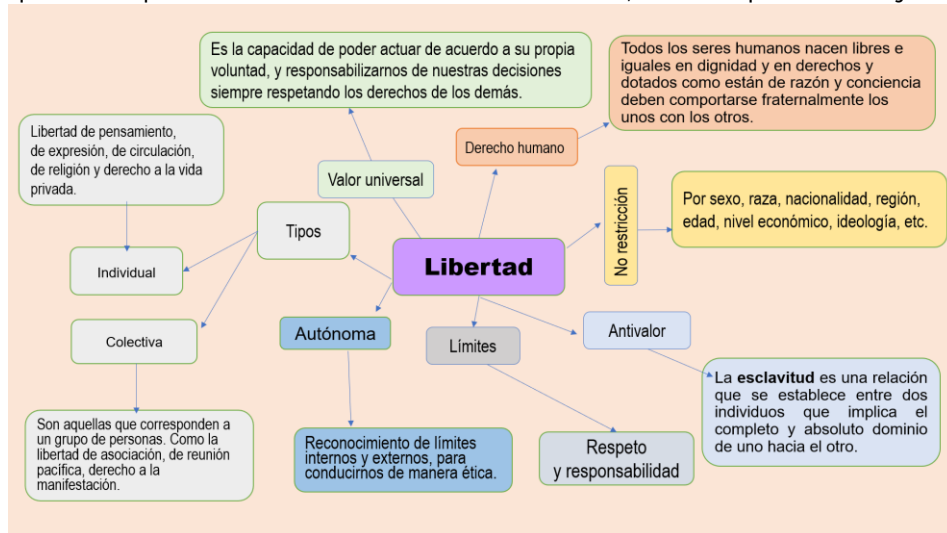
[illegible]

Es la capacidad de poder actuar de acuerdo a su propia voluntad, y responsabilizarnos de nuestras decisiones siempre respetando los derechos de los demás.

Todos los seres humanos nacen libres e iguales en dignidad y en derechos y dotados como están de razón y conciencia deben comportarse fraternalmente los unos con los otros.

Libertad de pensamiento, de expresión, de circulación, de religión y derecho a la vida privada.

Derecho humano

Valor universal

No restricción

Por sexo, raza, nacionalidad, región, edad, nivel económico, ideología, etc.

Tipos

Libertad

Individual

Colectiva

Autónoma

Límites

Antivalor

La **esclavitud** es una relación que se establece entre dos individuos que implica el completo y absoluto dominio de uno hacia el otro.

Son aquellas que corresponden a un grupo de personas. Como la libertad de asociación, de reunión pacífica, derecho a la manifestación.

Reconocimiento de límites internos y externos, para conducirnos de manera ética.

Respeto y responsabilidad